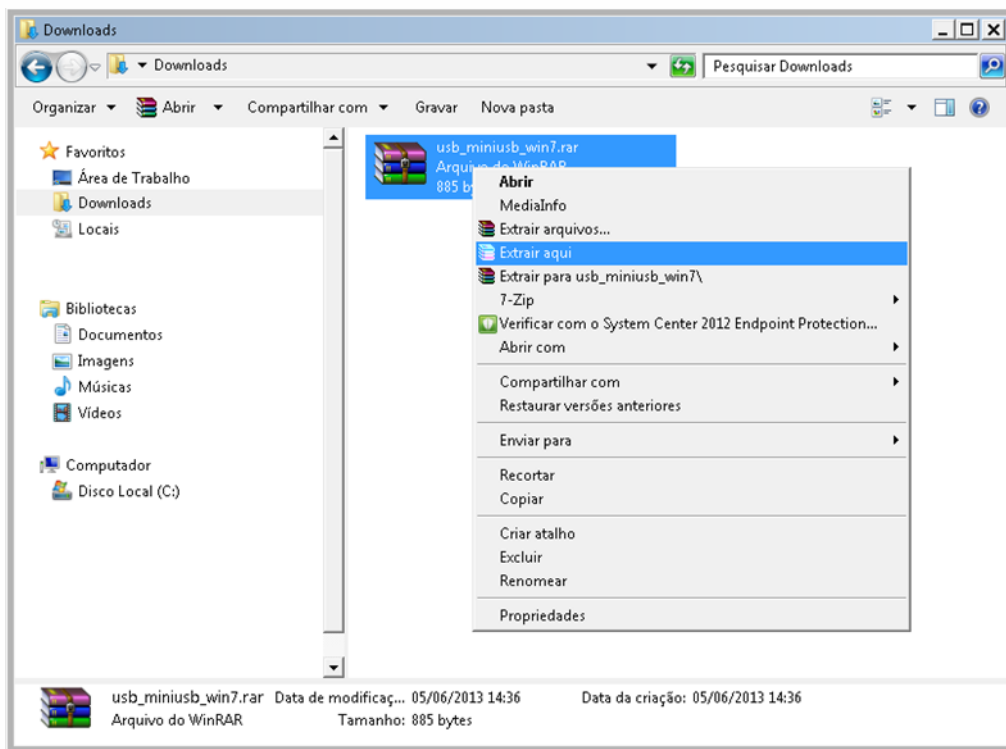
Downloads

Downloads

Pesquisar Downloads

Organizar Abrir Compartilhar com Gravar Nova pasta

Favoritos
Área de Trabalho
Downloads
Locais

Bibliotecas
Documentos
Imagens
Músicas
Vídeos

Computador
Disco Local (C:)

usb_miniusb_win7.rar
Arquivo do WinRAR
885 bytes

Abrir
MediaInfo
Extrair arquivos...
Extrair aqui
Extrair para usb_miniusb_win7\
7-Zip
Verificar com o System Center 2012 Endpoint Protection...
Abrir com
Compartilhar com
Restaurar versões anteriores
Enviar para
Recortar
Copiar
Criar atalho
Excluir
Renomear
Propriedades

usb_miniusb_win7.rar Data de modificaç... 05/06/2013 14:36 Data da criação: 05/06/2013 14:36
Arquivo do WinRAR Tamanho: 885 bytes